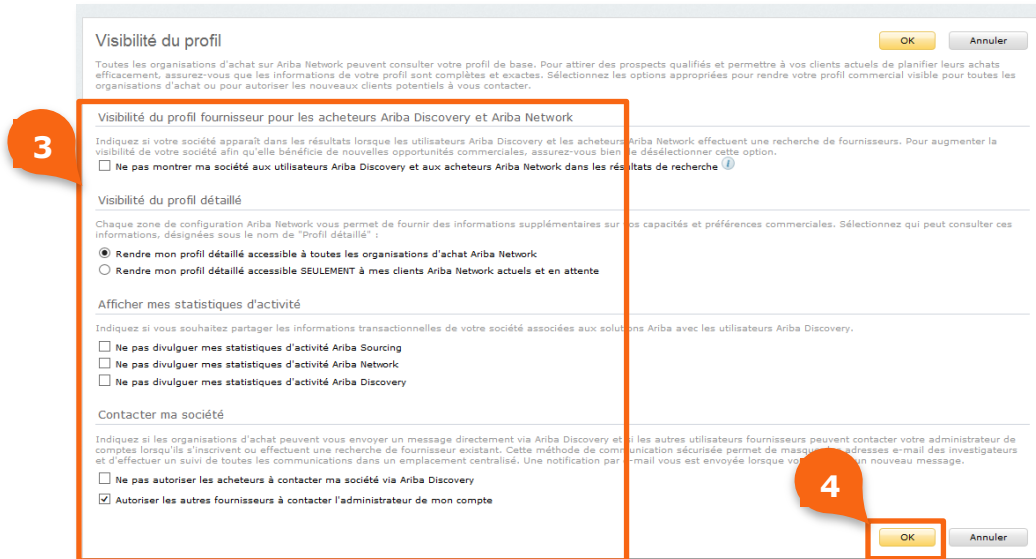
Visibilité du profil

OK

Annuler

Toutes les organisations d'achat sur Ariba Network peuvent consulter votre profil de base. Pour attirer des prospects qualifiés et permettre à vos clients actuels de planifier leurs achats efficacement, assurez-vous que les informations de votre profil sont complètes et exactes. Sélectionnez les options appropriées pour rendre votre profil commercial visible pour toutes les organisations d'achat ou pour autoriser les nouveaux clients potentiels à vous contacter.

3

Visibilité du profil fournisseur pour les acheteurs Ariba Discovery et Ariba Network

Indiquez si votre société apparaît dans les résultats lorsque les utilisateurs Ariba Discovery et les acheteurs Ariba Network effectuent une recherche de fournisseurs. Pour augmenter la visibilité de votre société afin qu'elle bénéficie de nouvelles opportunités commerciales, assurez-vous bien de désélectionner cette option.

Ne pas montrer ma société aux utilisateurs Ariba Discovery et aux acheteurs Ariba Network dans les résultats de recherche

Visibilité du profil détaillé

Chaque zone de configuration Ariba Network vous permet de fournir des informations supplémentaires sur vos capacités et préférences commerciales. Sélectionnez qui peut consulter ces informations, désignées sous le nom de "Profil détaillé" :

Rendre mon profil détaillé accessible à toutes les organisations d'achat Ariba Network

Rendre mon profil détaillé accessible SEULEMENT à mes clients Ariba Network actuels et en attente

Afficher mes statistiques d'activité

Indiquez si vous souhaitez partager les informations transactionnelles de votre société associées aux solutions Ariba avec les utilisateurs Ariba Discovery.

Ne pas divulguer mes statistiques d'activité Ariba Sourcing

Ne pas divulguer mes statistiques d'activité Ariba Network

Ne pas divulguer mes statistiques d'activité Ariba Discovery

Contacter ma société

Indiquez si les organisations d'achat peuvent vous envoyer un message directement via Ariba Discovery et si les autres utilisateurs fournisseurs peuvent contacter votre administrateur de comptes lorsqu'ils s'inscrivent ou effectuent une recherche de fournisseur existant. Cette méthode de communication sécurisée permet de masquer les adresses e-mail des investigateurs et d'effectuer un suivi de toutes les communications dans un emplacement centralisé. Une notification par e-mail vous est envoyée lorsque vo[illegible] un nouveau message.

Ne pas autoriser les acheteurs à contacter ma société via Ariba Discovery

Autoriser les autres fournisseurs à contacter l'administrateur de mon compte

4

OK

Annuler